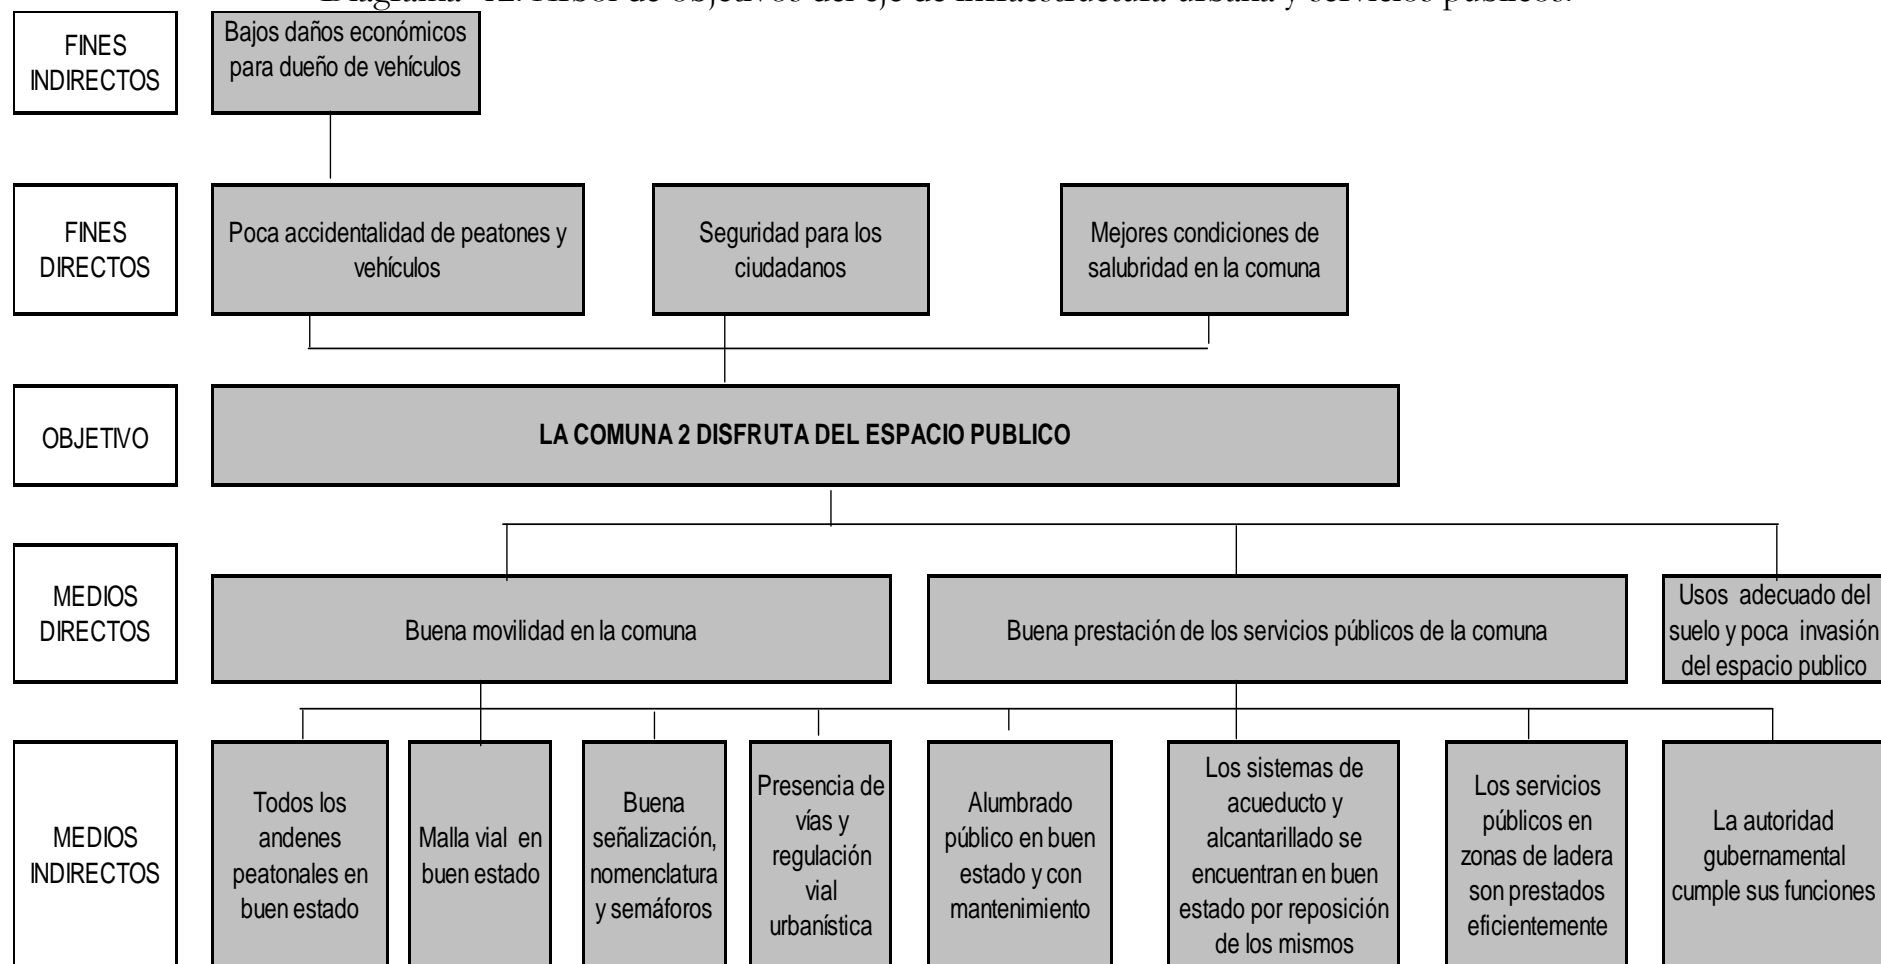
Diagrama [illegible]: Árbol de objetivos del eje de infraestructura urbana y servicios públicos.

FINES INDIRECTOS

Bajos daños económicos para dueño de vehículos

FINES DIRECTOS

Poca accidentalidad de peatones y vehículos

Seguridad para los ciudadanos

Mejores condiciones de salubridad en la comuna

OBJETIVO

LA COMUNA 2 DISFRUTA DEL ESPACIO PUBLICO

MEDIOS DIRECTOS

Buena movilidad en la comuna

Buena prestación de los servicios públicos de la comuna

Usos adecuado del suelo y poca invasión del espacio publico

MEDIOS INDIRECTOS

Todos los andenes peatonales en buen estado

Malla vial en buen estado

Buena señalización, nomenclatura y semáforos

Presencia de vías y regulación vial urbanística

Alumbrado público en buen estado y con mantenimiento

Los sistemas de acueducto y alcantarillado se encuentran en buen estado por reposición de los mismos

Los servicios públicos en zonas de ladera son prestados eficientemente

La autoridad gubernamental cumple sus funciones